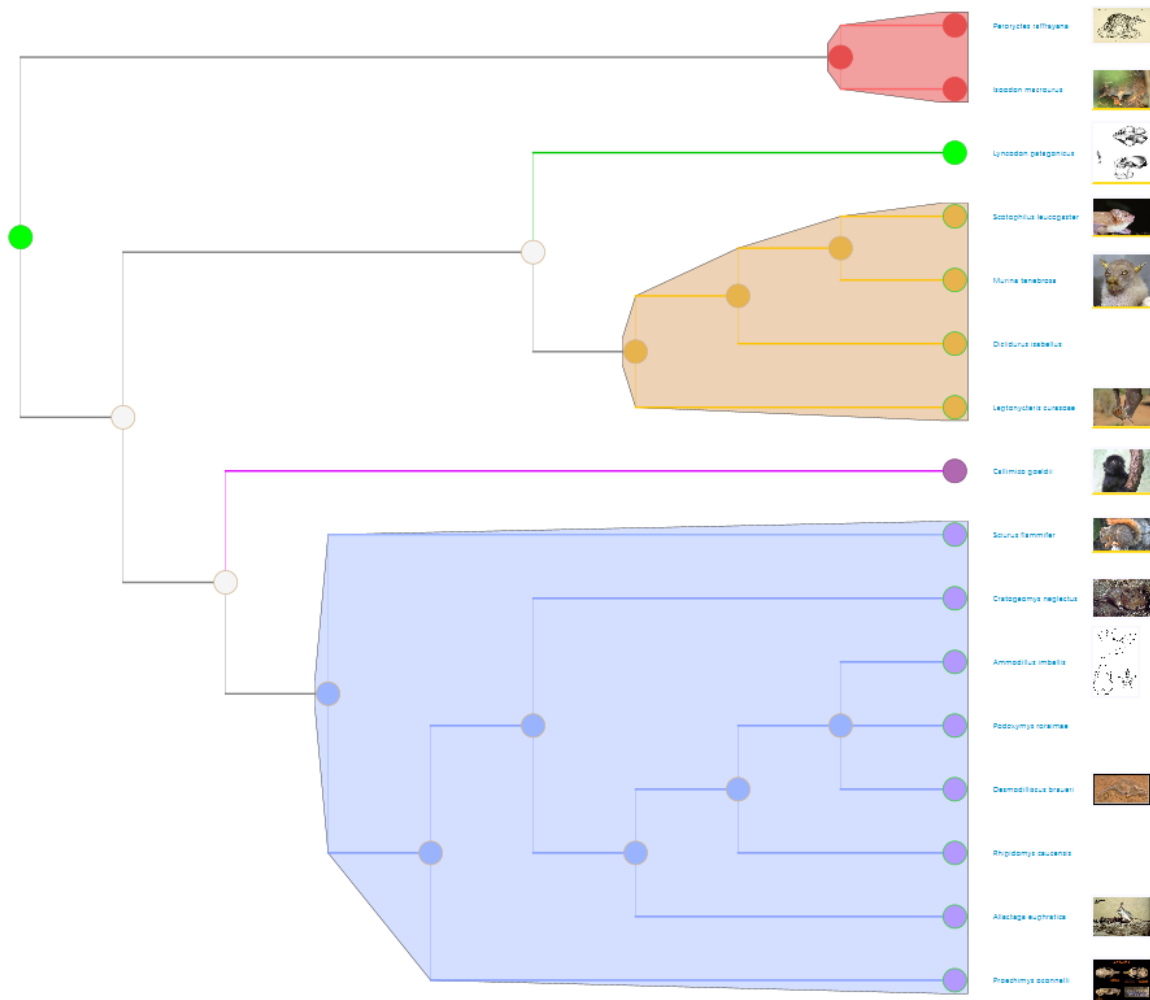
Peroryctes raffrayana

Isoodon macrourus

Lyncodon patagonicus

Scotophilus leucogaster

Murina tenebrosa

Diclidurus isabellus

Leptonycteris curasoae

Callimico goeldii

Sciurus flammifer

Orthogeomys neglectus

Ammodillus imbellis

Podoxymys roraimae

Desmodilliscus braueri

Rhipidomys caucensis

Allactaga euphratica

Proechimys oconnelli